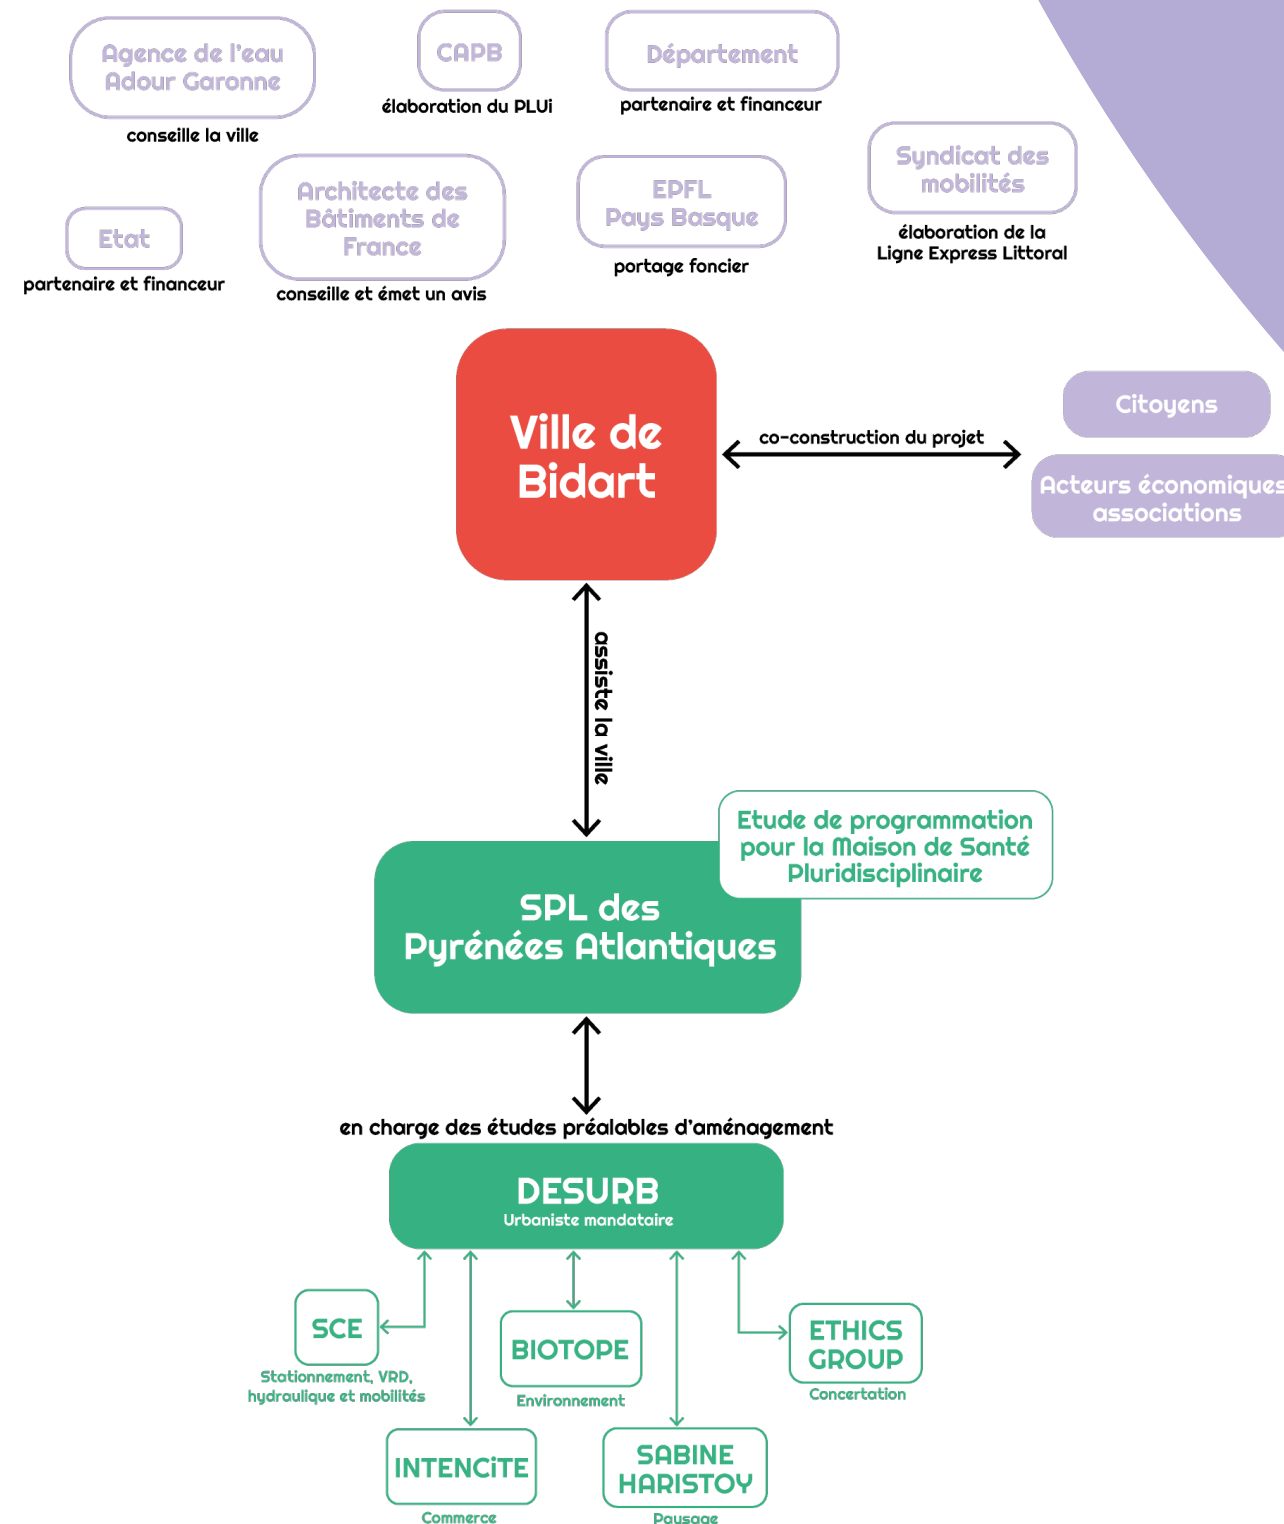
Agence de l'eau Adour Garonne
conseille la ville

CAPB
élaboration du PLUi

Département
partenaire et financeur

Syndicat des mobilités
élaboration de la Ligne Express Littoral

Etat
partenaire et financeur

Architecte des Bâtiments de France
conseille et émet un avis

EPFL Pays Basque
portage foncier

Ville de Bidart

co-construction du projet

Citoyens

Acteurs économiques associations

assiste la ville

Etude de programmation pour la Maison de Santé Pluridisciplinaire

SPL des Pyrénées Atlantiques

en charge des études préalables d'aménagement

DESURB
Urbaniste mandataire

SCE
Stationnement, VRD, hydraulique et mobilités

BIOTOPE
Environnement

ETHICS GROUP
Concertation

INTENCiTE
Commerce

SABINE HARISTOY
Paysage